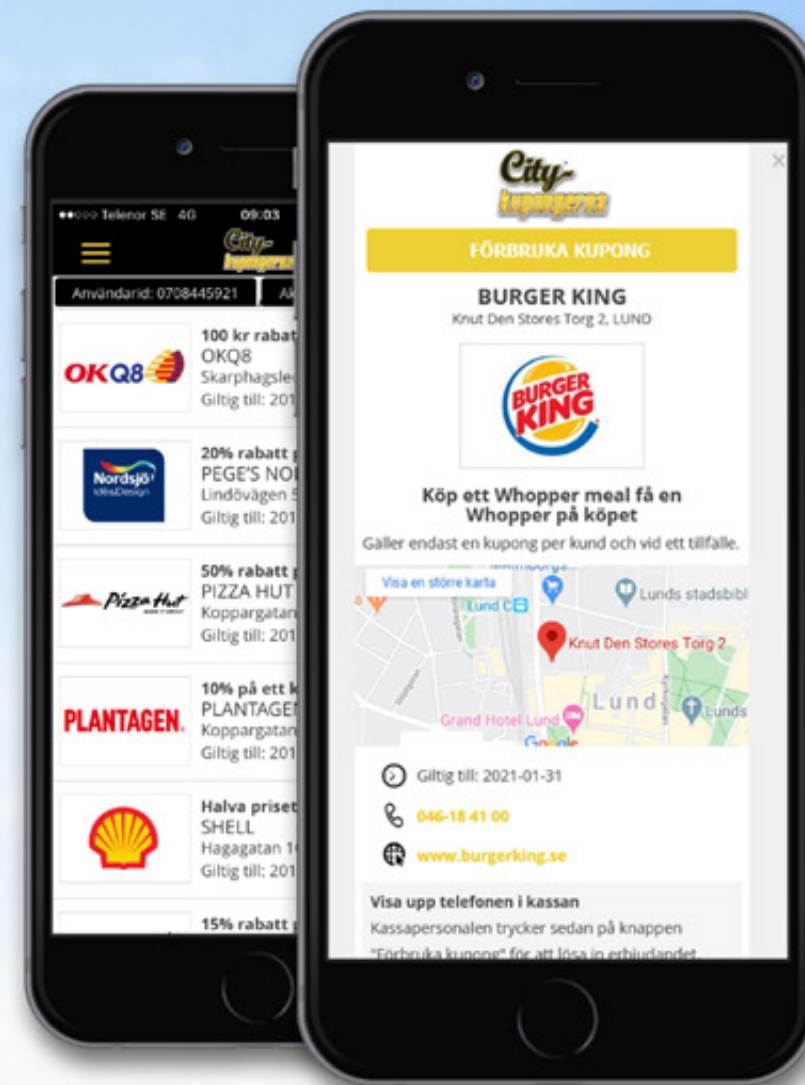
●●○○○ Telenor SE 4G 09:03

City-kupongerna

Användarid: 0708445921

Ak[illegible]

OKQ8

100 kr rabat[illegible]
OKQ8
Skarphagsle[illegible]
Giltig till: 201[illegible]

Nordsjö Idé&Design

20% rabatt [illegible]
PEGE'S NO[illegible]
Lindövägen 5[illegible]
Giltig till: 201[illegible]

Pizza Hut

50% rabatt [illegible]
PIZZA HUT
Koppargatan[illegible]
Giltig till: 201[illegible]

PLANTAGEN.

10% på ett k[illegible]
PLANTAGEN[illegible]
Koppargatan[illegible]
Giltig till: 201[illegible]

Halva priset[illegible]
SHELL
Hagagatan 1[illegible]
Giltig till: 201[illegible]

15% rabatt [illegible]

City-kupongerna

×

FÖRBRUKA KUPONG

BURGER KING
Knut Den Stores Torg 2, LUND

BURGER KING

Köp ett Whopper meal få en Whopper på köpet

Gäller endast en kupong per kund och vid ett tillfälle.

Visa en större karta

Lund C
Lunds stadsbibl
Knut Den Stores Torg 2
Lund
Grand Hotel Lund
Lunds
Google

Giltig till: 2021-01-31

046-18 41 00

www.burgerking.se

Visa upp telefonen i kassan
Kassapersonalen trycker sedan på knappen "Förbruka kupong" för att lösa in erbjudandet.